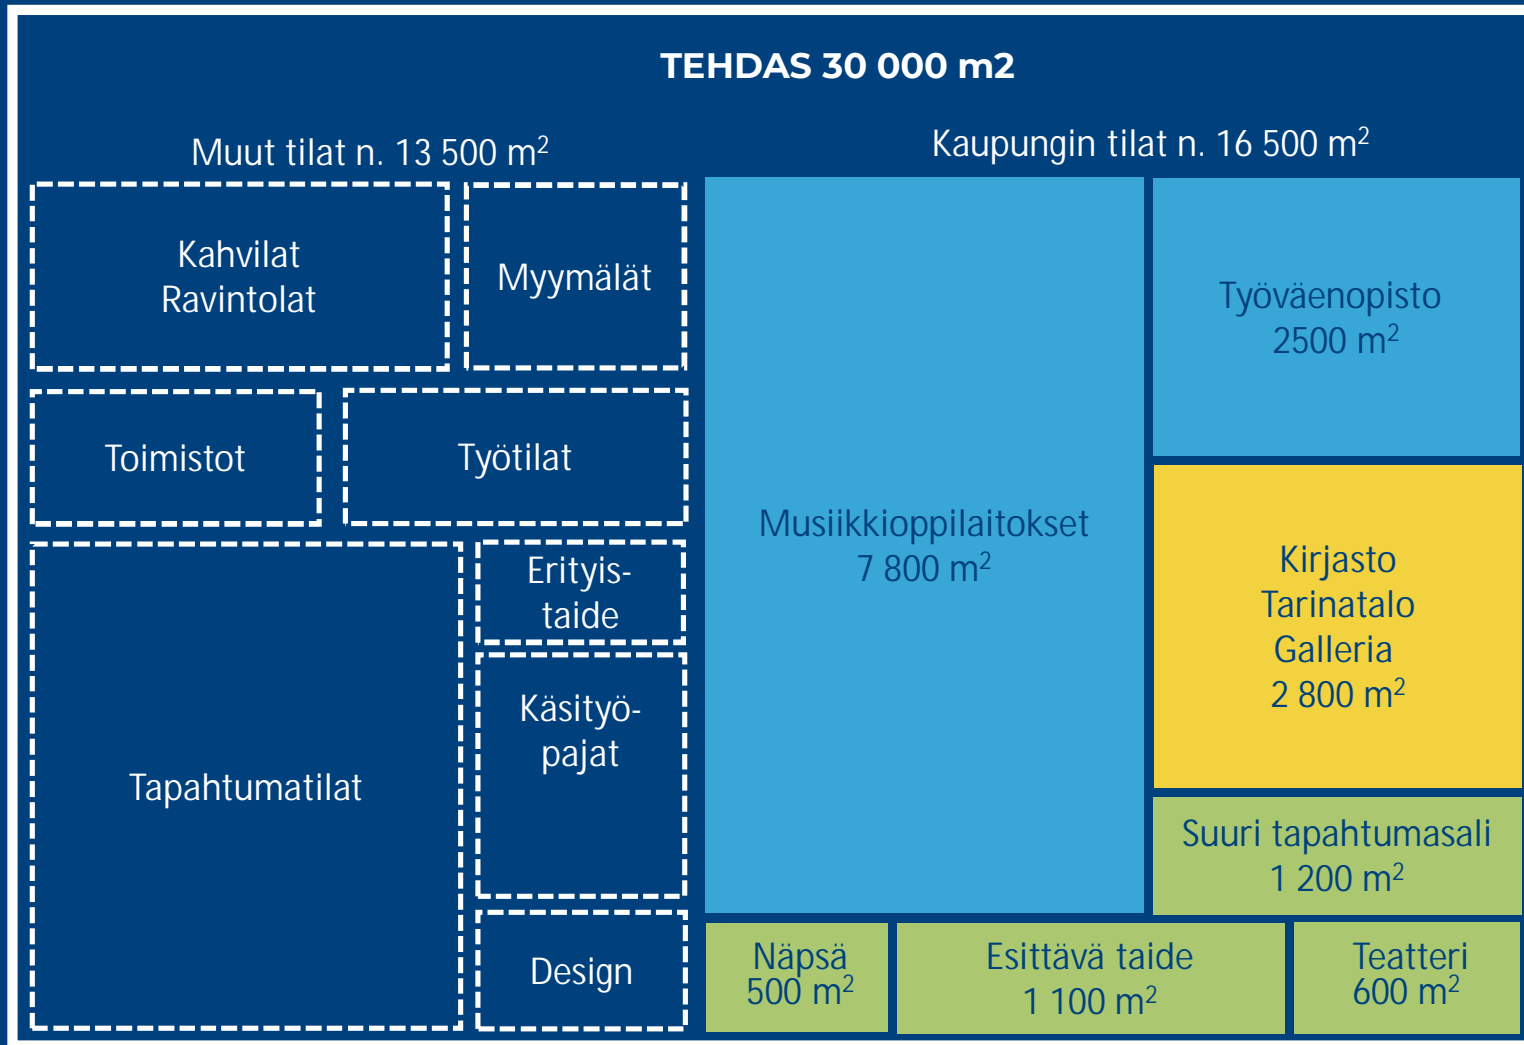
TEHDAS 30 000 m2

Muut tilat n. 13 500 $m^2$

Kaupungin tilat n. 16 500 $m^2$

Kahvilat
Ravintolat

Myymälät

Toimistot

Työtilat

Tapahtumatilat

Erityis-
taide

Käsityö-
pajat

Design

Musiikkioppilaitokset
7 800 $m^2$

Työväenopisto
2500 $m^2$

Kirjasto
Tarinatalo
Galleria
2 800 $m^2$

Suuri tapahtumasali
1 200 $m^2$

Näpsä
500 $m^2$

Esittävä taide
1 100 $m^2$

Teatteri
600 $m^2$